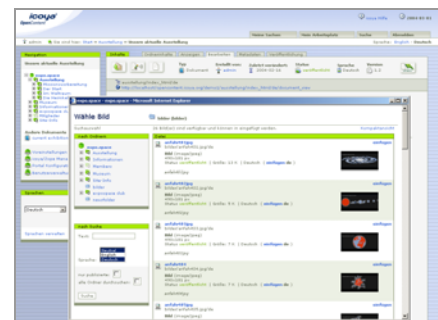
icoya OpenContent

Hilfe 2003-01-01

Unsere aktuelle Ausstellung

Navigation

Inhalte

Bearbeiten

Wähle Bild

Suche

Sprache

Deutsch

Suchen

aufsicht.jpg

aufsicht2.jpg

aufsicht3.jpg

aufsicht4.jpg

aufsicht5.jpg

einfügen

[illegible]